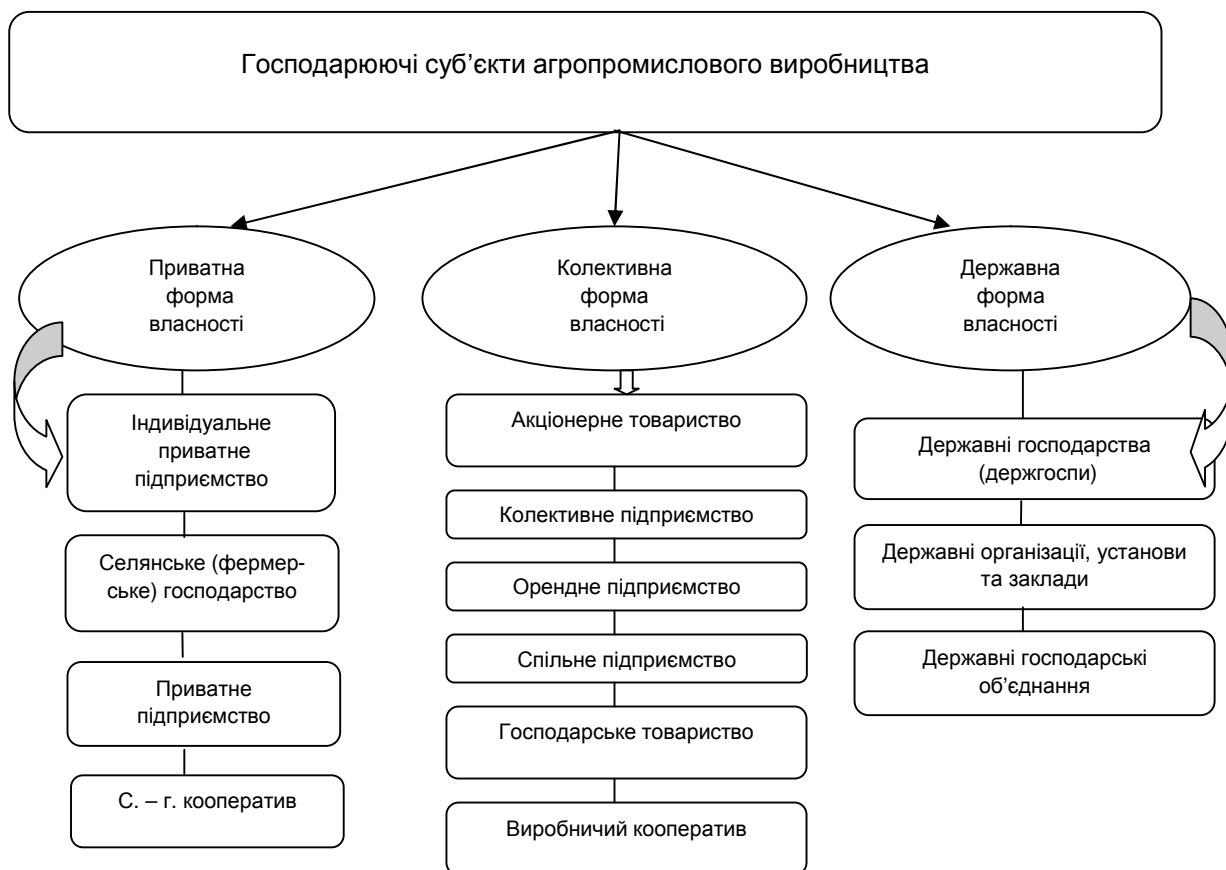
Господарюючі суб’єкти агропромислового виробництва

Приватна форма власності

Колективна форма власності

Державна форма власності

Індивідуальне приватне підприємство

Селянське (фермерське) господарство

Приватне підприємство

С. – г. кооператив

Акціонерне товариство

Колективне підприємство

Орендне підприємство

Спільне підприємство

Господарське товариство

Виробничий кооператив

Державні господарства (держгоспи)

Державні організації, установи та заклади

Державні господарські об’єднання